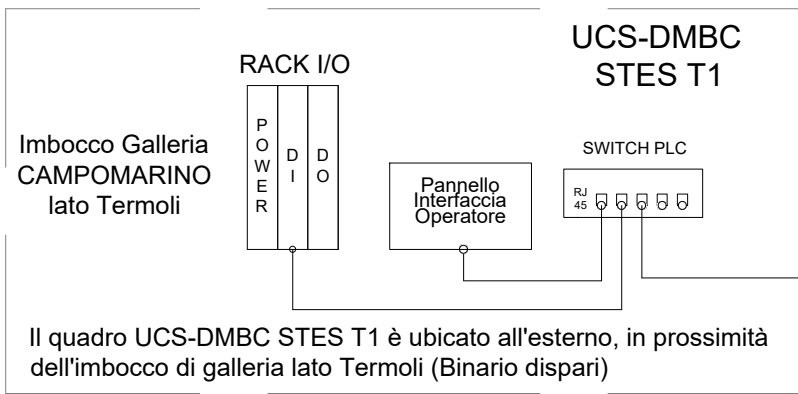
UCS-DMBC
STES T1

RACK I/O

Imbocco Galleria
CAMPOMARINO
lato Termoli

P
O
W
E
R

D
I

D
O

SWITCH PLC

Pannello
Interfaccia
Operatore

RJ
45

Il quadro UCS-DMBC STES T1 è ubicato all'esterno, in prossimità dell'imbocco di galleria lato Termoli (Binario dispari)